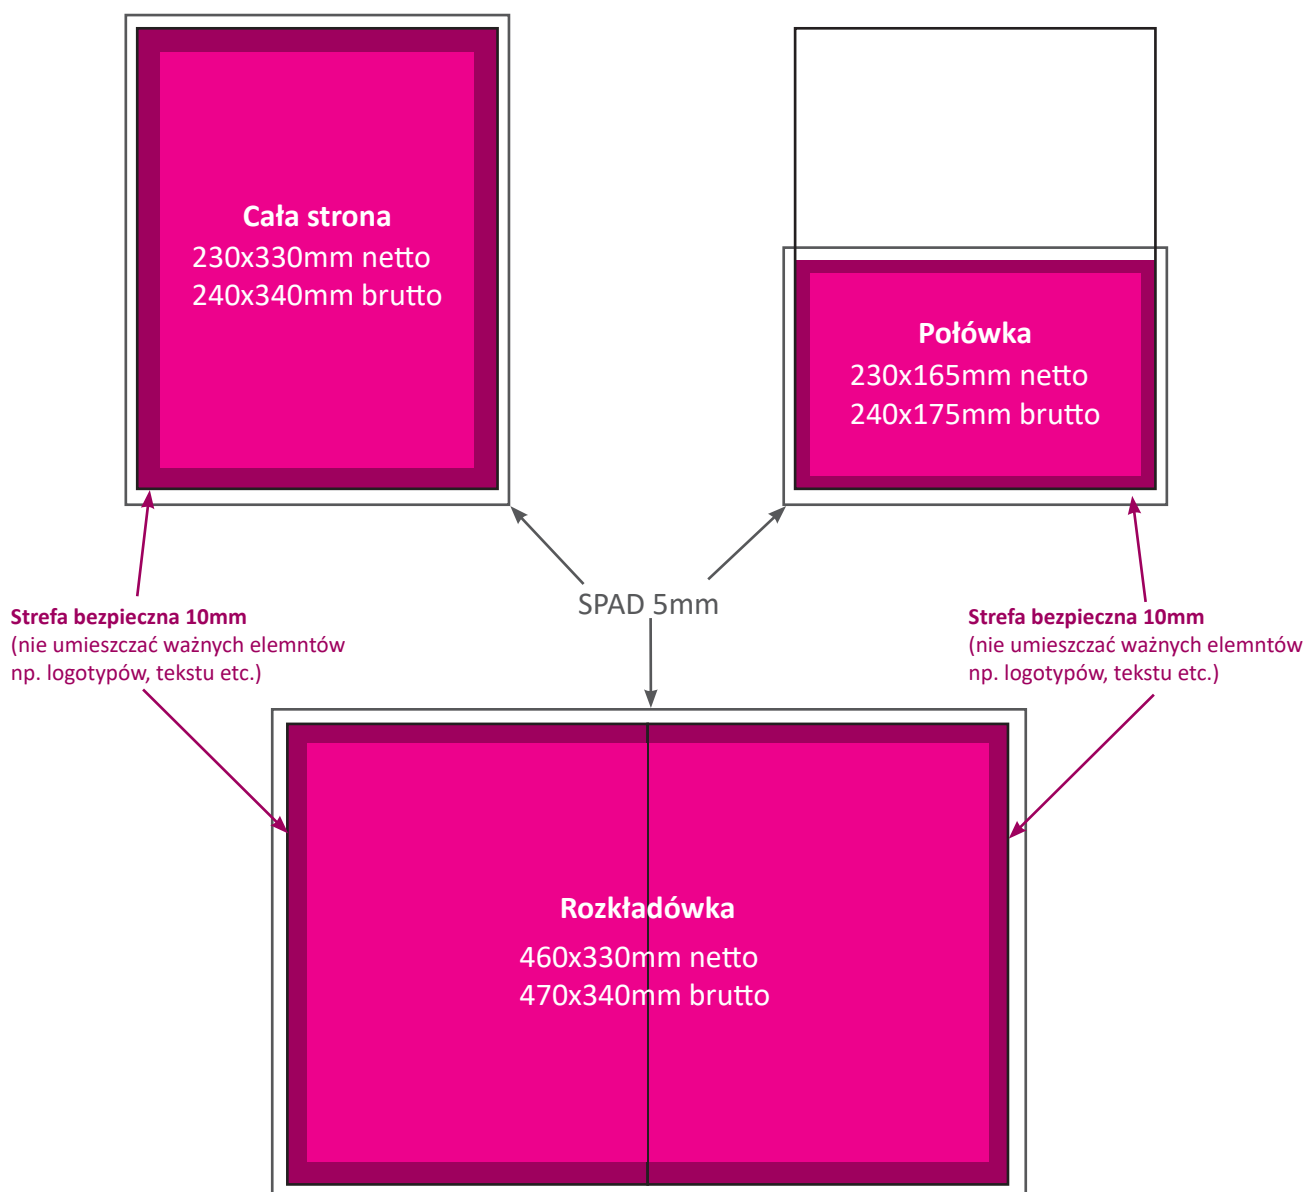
Cała strona
230x330mm netto
240x340mm brutto

Połówka
230x165mm netto
240x175mm brutto

Strefa bezpieczna 10mm
(nie umieszczać ważnych elemntów np. logotypów, tekstu etc.)

SPAD 5mm

Strefa bezpieczna 10mm
(nie umieszczać ważnych elemntów np. logotypów, tekstu etc.)

Rozkładówka
460x330mm netto
470x340mm brutto